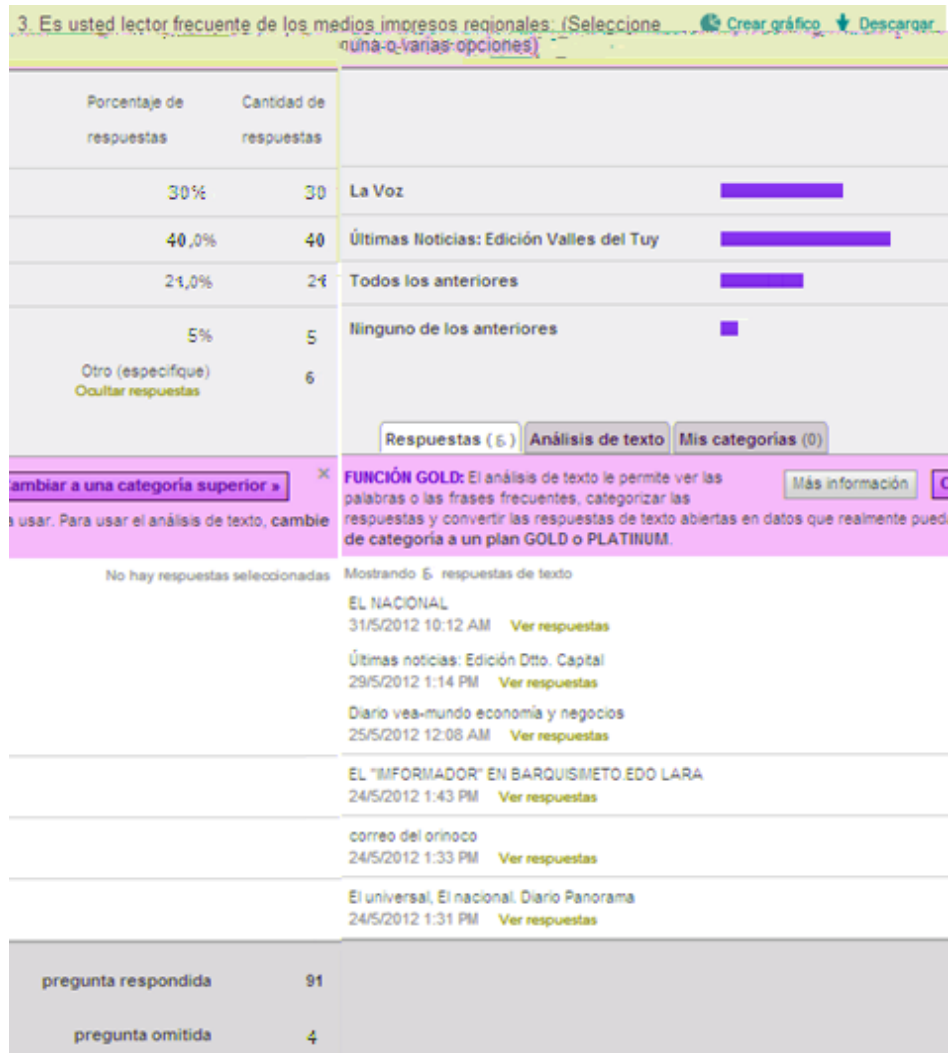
3. Es usted lector frecuente de los medios impresos regionales: (Seleccione nuna o varias opciones)

Crear gráfico Descargar

| Porcentaje de respuestas | Cantidad de respuestas | | |
|---|---|---|---|
| 30% | 30 | La Voz | |
| 40,0% | 40 | Últimas Noticias: Edición Valles del Tuy | |
| 21,0% | 21 | Todos los anteriores | |
| 5% | 5 | Ninguno de los anteriores | |
| Otro (especifique) | 6 | | |

Ocultar respuestas

Respuestas (6) Análisis de texto Mis categorías (0)

Cambiar a una categoría superior »

×

a usar. Para usar el análisis de texto, cambie

FUNCIÓN GOLD: El análisis de texto le permite ver las palabras o las frases frecuentes, categorizar las respuestas y convertir las respuestas de texto abiertas en datos que realmente pued de categoría a un plan GOLD o PLATINUM.

Más información

No hay respuestas seleccionadas

Mostrando 6 respuestas de texto

EL NACIONAL
31/5/2012 10:12 AM Ver respuestas

Últimas noticias: Edición Dtto. Capital
29/5/2012 1:14 PM Ver respuestas

Diario vea-mundo economía y negocios
25/5/2012 12:08 AM Ver respuestas

EL "IMFORMADOR" EN BARQUISIMETO.EDO LARA
24/5/2012 1:43 PM Ver respuestas

correo del orinoco
24/5/2012 1:33 PM Ver respuestas

El universal, El nacional. Diario Panorama
24/5/2012 1:31 PM Ver respuestas

pregunta respondida 91

pregunta omitida 4